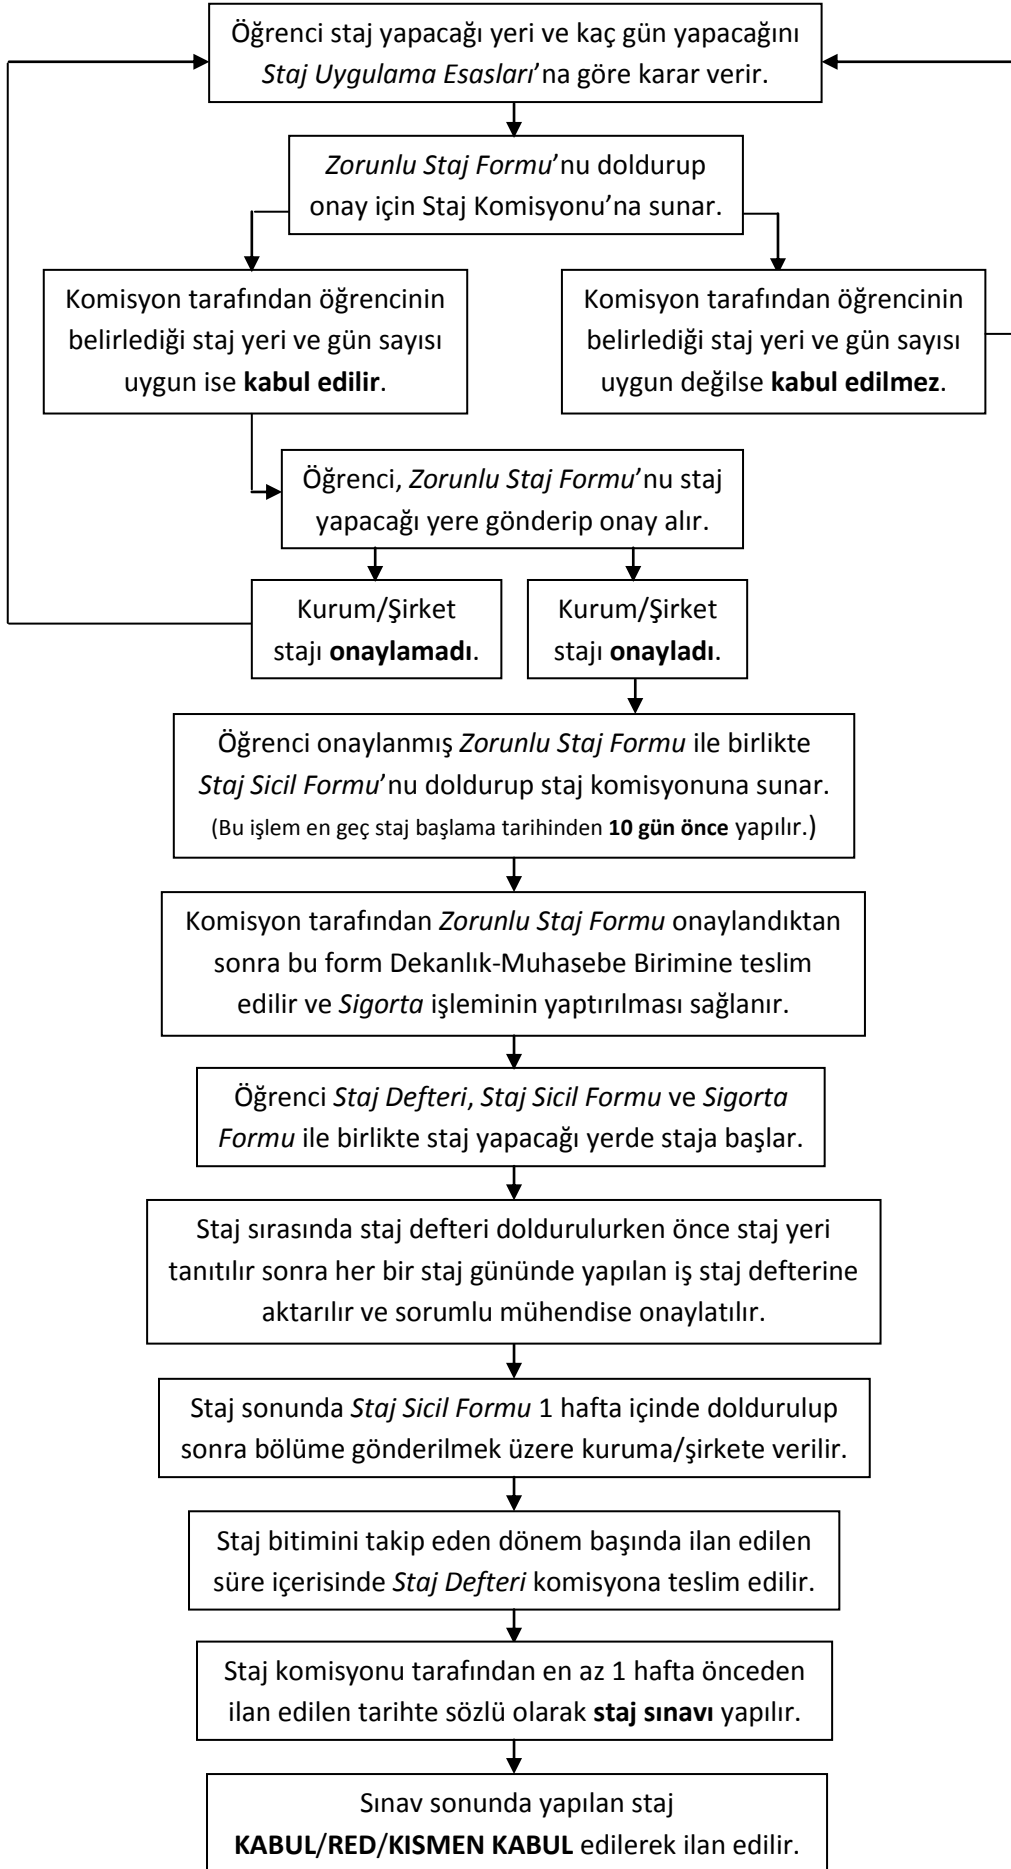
Öğrenci staj yapacağı yeri ve kaç gün yapacağını *Staj Uygulama Esasları*'na göre karar verir.

*Zorunlu Staj Formu*'nu doldurup onay için Staj Komisyonu'na sunar.

Komisyon tarafından öğrencinin belirlediği staj yeri ve gün sayısı uygun ise **kabul edilir**.

Komisyon tarafından öğrencinin belirlediği staj yeri ve gün sayısı uygun değilse **kabul edilmez**.

Öğrenci, *Zorunlu Staj Formu*'nu staj yapacağı yere gönderip onay alır.

Kurum/Şirket stajı **onaylamadı**.

Kurum/Şirket stajı **onayladı**.

Öğrenci onaylanmış *Zorunlu Staj Formu* ile birlikte *Staj Sicil Formu*'nu doldurup staj komisyonuna sunar. (Bu işlem en geç staj başlama tarihinden **10 gün önce** yapılır.)

Komisyon tarafından *Zorunlu Staj Formu* onaylandıktan sonra bu form Dekanlık-Muhasebe Birimine teslim edilir ve *Sigorta* işleminin yaptırılması sağlanır.

Öğrenci *Staj Defteri*, *Staj Sicil Formu* ve *Sigorta Formu* ile birlikte staj yapacağı yerde staja başlar.

Staj sırasında staj defteri doldurulurken önce staj yeri tanıtılır sonra her bir staj gününde yapılan iş staj defterine aktarılır ve sorumlu mühendise onaylatılır.

Staj sonunda *Staj Sicil Formu* 1 hafta içinde doldurulup sonra bölüme gönderilmek üzere kuruma/şirkete verilir.

Staj bitimini takip eden dönem başında ilan edilen süre içerisinde *Staj Defteri* komisyona teslim edilir.

Staj komisyonu tarafından en az 1 hafta önceden ilan edilen tarihte sözlü olarak **staj sınavı** yapılır.

Sınav sonunda yapılan staj **KABUL**/**RED**/**KISMEN KABUL** edilerek ilan edilir.